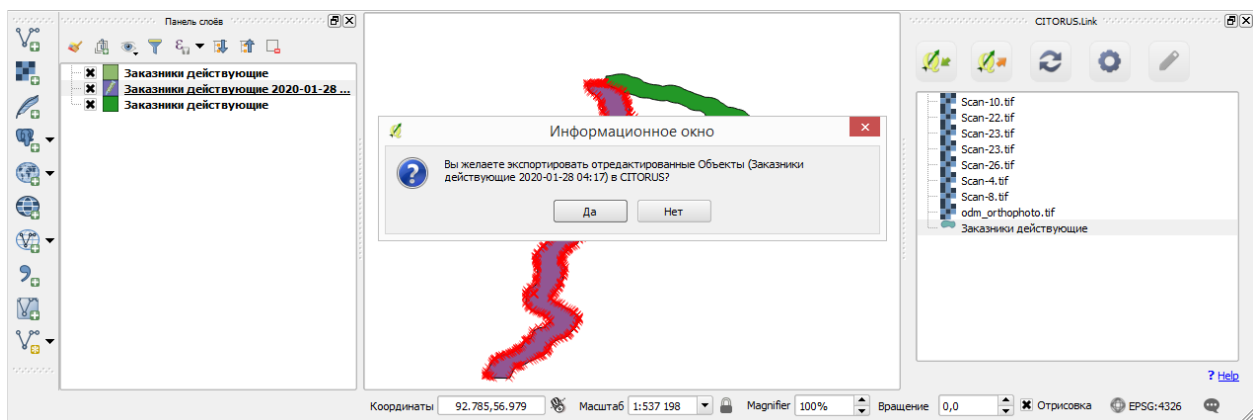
Панель слоёв

Заказники действующие
Заказники действующие 2020-01-28 ...
Заказники действующие

Информационное окно

Вы желаете экспортировать отредактированные Объекты (Заказники действующие 2020-01-28 04:17) в CITORUS?

Да
Нет

CITORUS.Link

Scan-10.tif
Scan-22.tif
Scan-23.tif
Scan-23.tif
Scan-26.tif
Scan-4.tif
Scan-8.tif
odm_orthophoto.tif
Заказники действующие

? Help

Координаты 92.785,56.979 Масштаб 1:537 198 Magnifier 100% Вращение 0,0 Отрисовка EPSG:4326